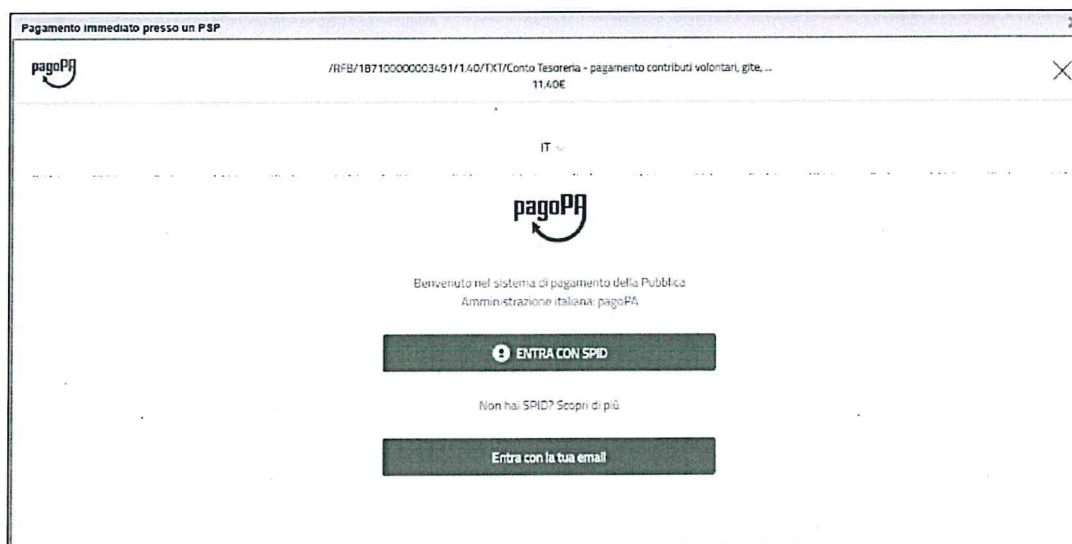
Pagamento immediato presso un PSP

pagoPA

/RFB/18710000003491/1.40/TXT/Conto Tesoreria - pagamento contributi volontari, gite, ...
11,40€

IT

pagoPA

Benvenuto nel sistema di pagamento della Pubblica Amministrazione italiana: pagoPA

ENTRA CON SPID

Non hai SPID? Scopri di più

Entra con la tua email